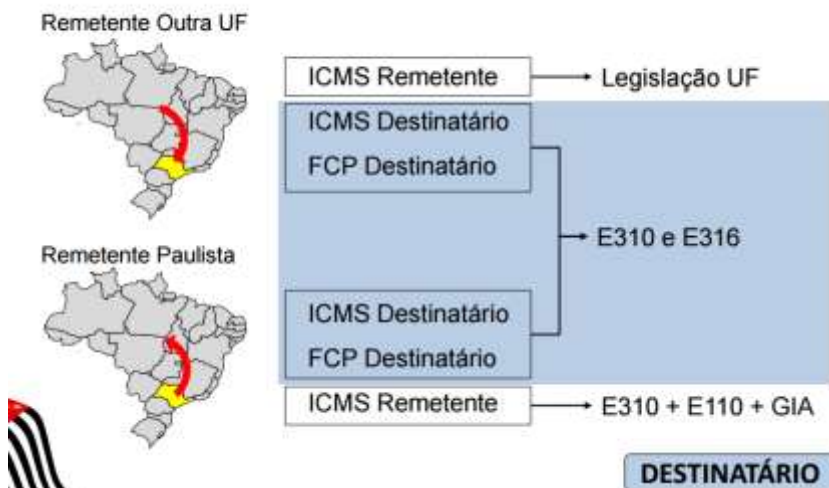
Remetente Outra UF

ICMS Remetente → Legislação UF

ICMS Destinatário
FCP Destinatário

→ E310 e E316

Remetente Paulista

ICMS Destinatário
FCP Destinatário

ICMS Remetente → E310 + E110 + GIA

DESTINATÁRIO